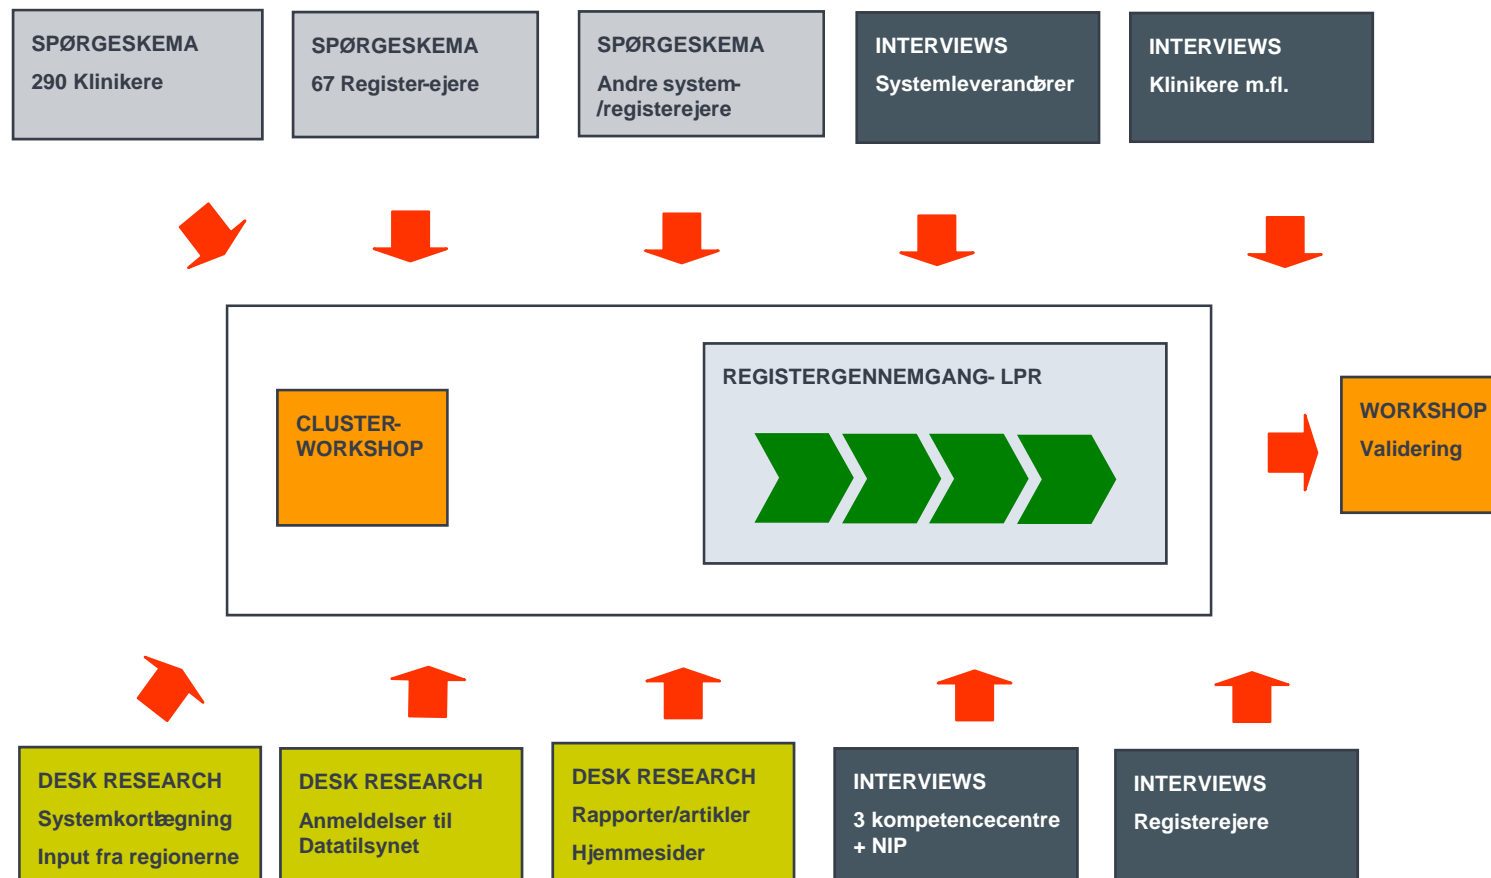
SPØRGESKEMA
290 Klinikere

SPØRGESKEMA
67 Register-ejere

SPØRGESKEMA
Andre system-/registerejere

INTERVIEWS
Systemleverandører

INTERVIEWS
Klinikere m.fl.

CLUSTER-WORKSHOP

REGISTERGENNEMGANG- LPR

WORKSHOP
Validering

DESK RESEARCH
Systemkortlægning
Input fra regionerne

DESK RESEARCH
Anmeldelser til Datatilsynet

DESK RESEARCH
Rapporter/artikler
Hjemmesider

INTERVIEWS
3 kompetencecentre + NIP

INTERVIEWS
Registerejere